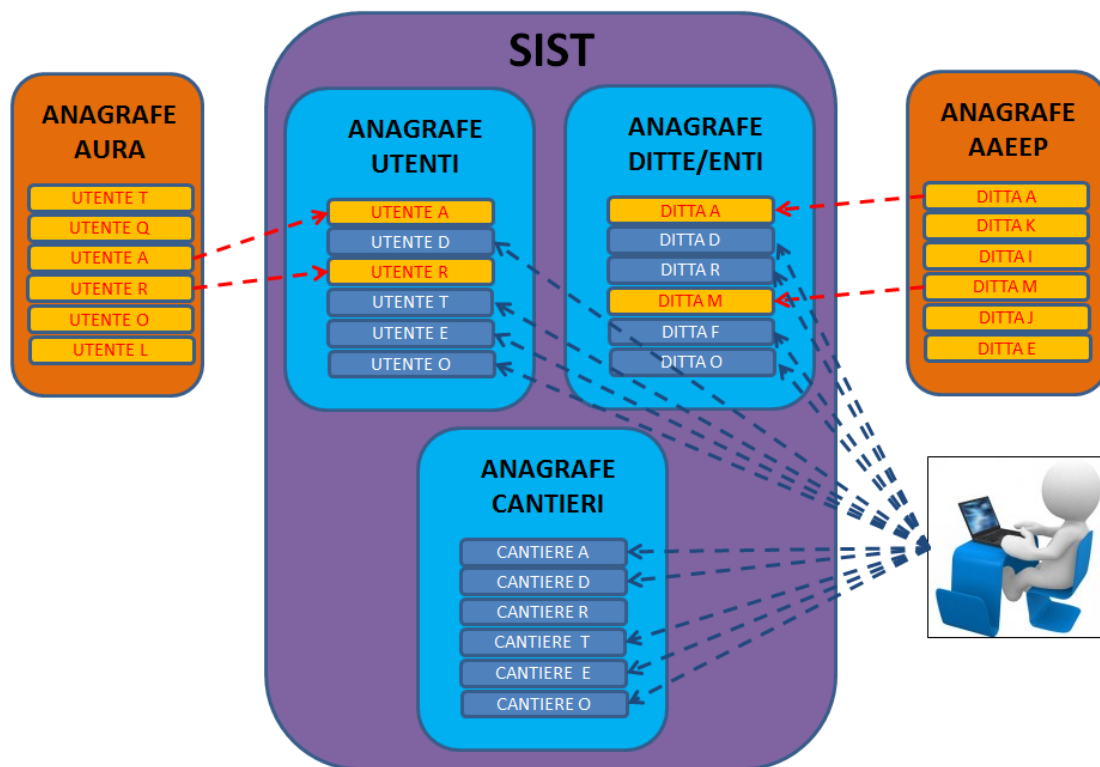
ANAGRAFE AURA

UTENTE T
UTENTE Q
UTENTE A
UTENTE R
UTENTE O
UTENTE L

SIST

ANAGRAFE UTENTI

UTENTE A
UTENTE D
UTENTE R
UTENTE T
UTENTE E
UTENTE O

ANAGRAFE DITTE/ENTI

DITTA A
DITTA D
DITTA R
DITTA M
DITTA F
DITTA O

ANAGRAFE AAEEP

DITTA A
DITTA K
DITTA I
DITTA M
DITTA J
DITTA E

ANAGRAFE CANTIERI

CANTIERE A
CANTIERE D
CANTIERE R
CANTIERE T
CANTIERE E
CANTIERE O